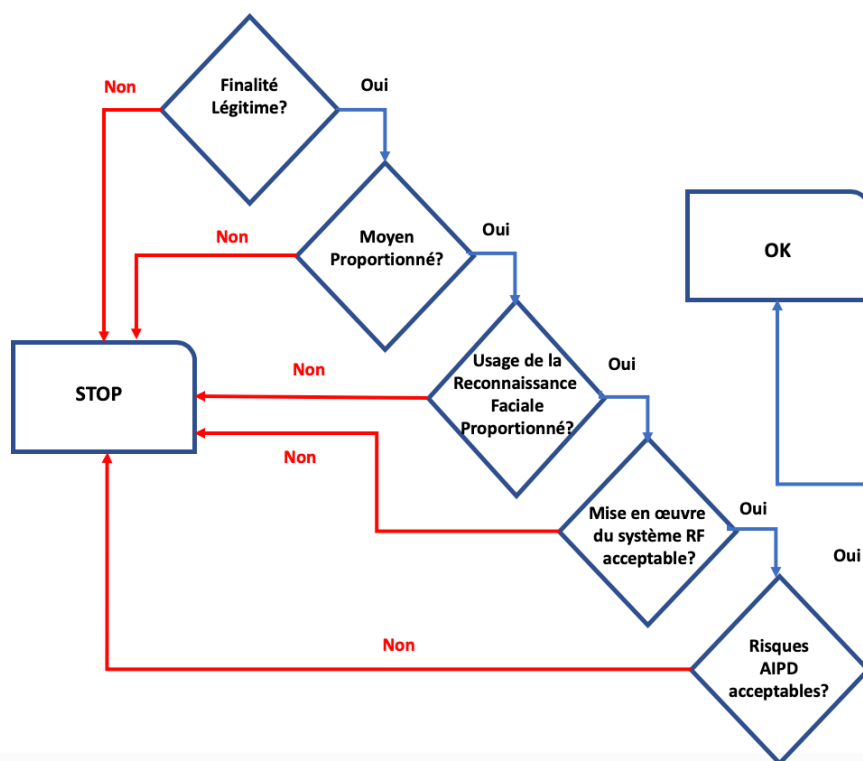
Non

Finalité Légitime?

Oui

Non

Moyen Proportionné?

Oui

OK

Non

STOP

Usage de la Reconnaissance Faciale Proportionné?

Oui

Non

Mise en œuvre du système RF acceptable?

Oui

Oui

Non

Risques AIPD acceptables?